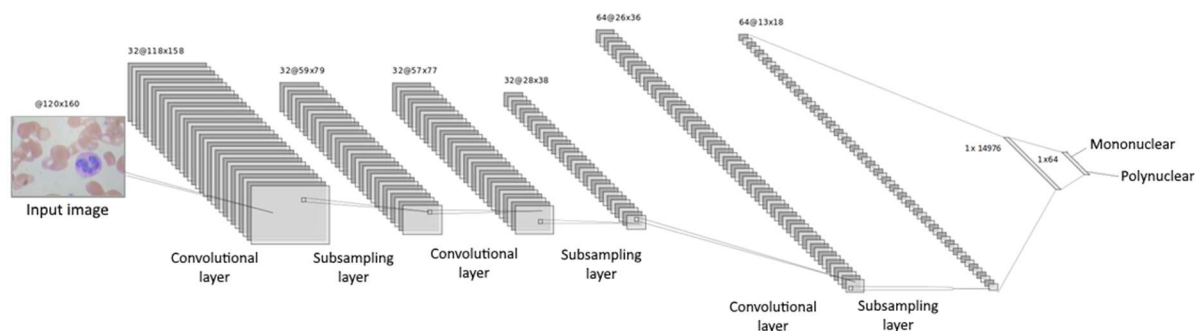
@120x160

Input image

32@118x158

Convolutional layer

32@59x79

Subsampling layer

32@57x77

Convolutional layer

32@28x38

Subsampling layer

64@26x36

Convolutional layer

64@13x18

Subsampling layer

1 x 14976

1x64

Mononuclear

Polynuclear